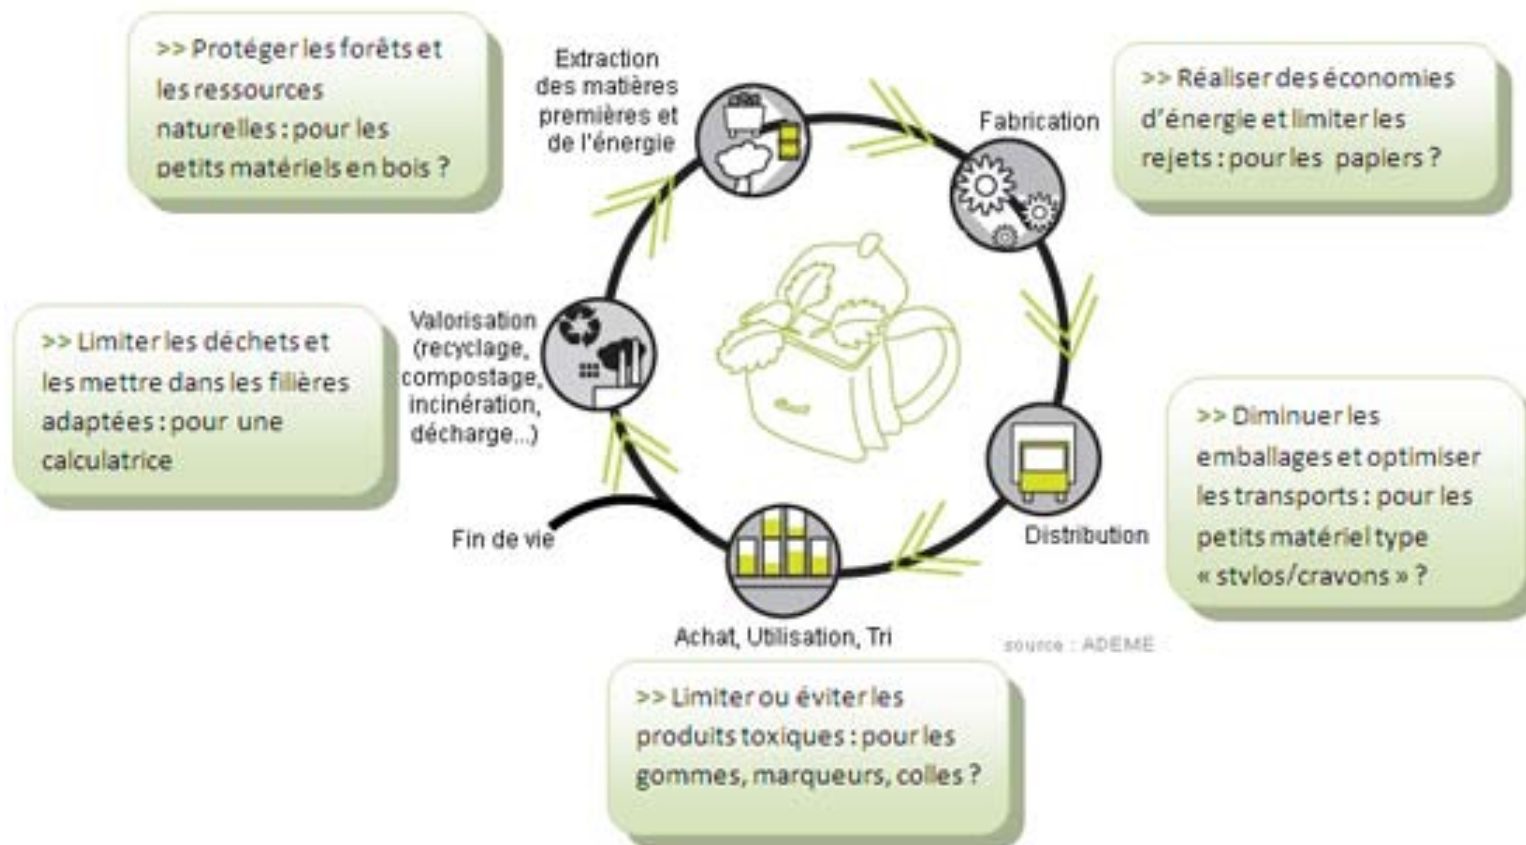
>> Protéger les forêts et les ressources naturelles : pour les petits matériels en bois ?

Extraction des matières premières et de l'énergie

Fabrication

>> Réaliser des économies d'énergie et limiter les rejets : pour les papiers ?

>> Limiter les déchets et les mettre dans les filières adaptées : pour une calculatrice

Valorisation (recyclage, compostage, incinération, décharge...)

>> Diminuer les emballages et optimiser les transports : pour les petits matériel type « stylos/crayons » ?

Distribution

Fin de vie

Achat, Utilisation, Tri

source : ADEME

>> Limiter ou éviter les produits toxiques : pour les gommes, marqueurs, colles ?